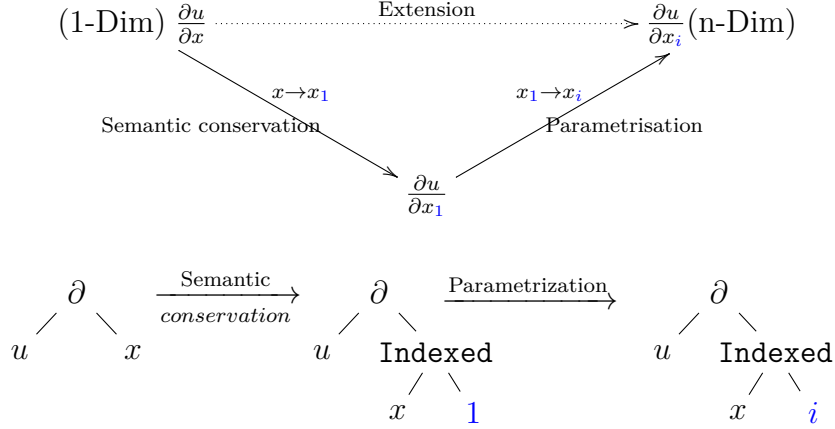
(1-Dim) $\frac{\partial u}{\partial x}$ Extension $\frac{\partial u}{\partial x_i}$(n-Dim)

$x \to x_1$

Semantic conservation

$x_1 \to x_i$

Parametrisation

$\frac{\partial u}{\partial x_1}$

$\partial$

$u$ $x$

Semantic
conservation

$\partial$

$u$ Indexed

$x$ $1$

Parametrization

$\partial$

$u$ Indexed

$x$ $i$